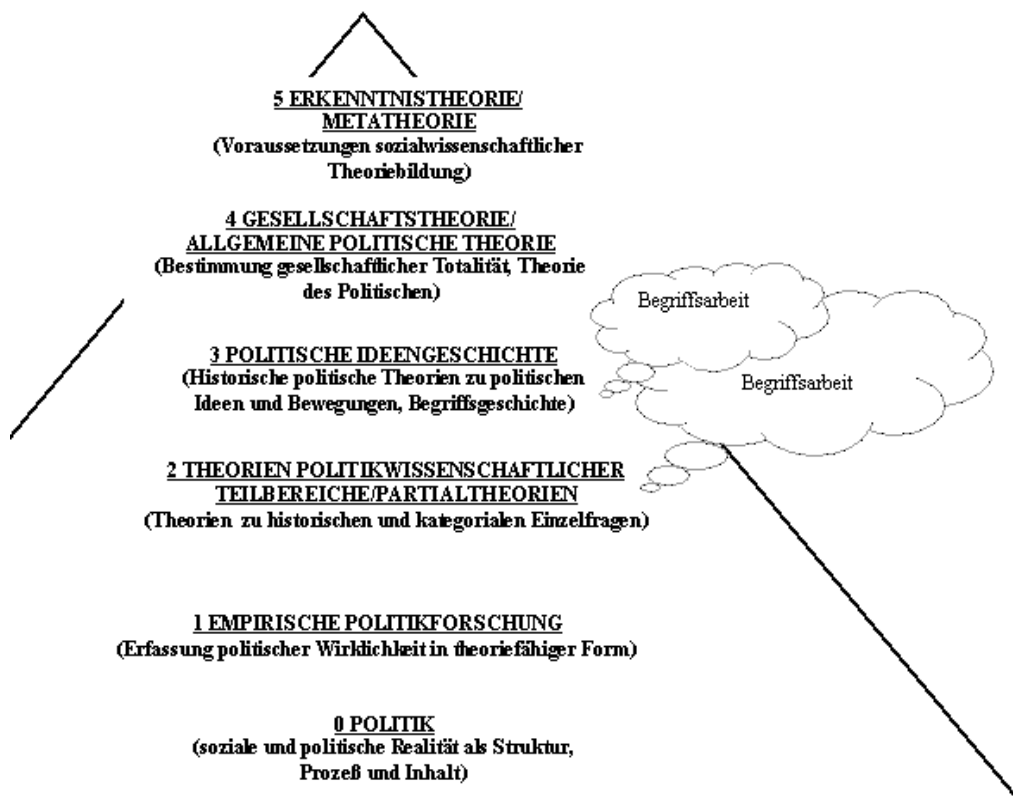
5 ERKENNTNISTHEORIE/
METATHEORIE
(Voraussetzungen sozialwissenschaftlicher Theoriebildung)

4 GESELLSCHAFTSTHEORIE/
ALLGEMEINE POLITISCHE THEORIE
(Bestimmung gesellschaftlicher Totalität, Theorie des Politischen)

Begriffsarbeit

3 POLITISCHE IDEENGESCHICHTE
(Historische politische Theorien zu politischen Ideen und Bewegungen, Begriffsgeschichte)

Begriffsarbeit

2 THEORIEN POLITIKWISSENSCHAFTLICHER
TEILBEREICHE/PARTIALTHEORIEN
(Theorien zu historischen und kategorialen Einzelfragen)

1 EMPIRISCHE POLITIKFORSCHUNG
(Erfassung politischer Wirklichkeit in theoriefähiger Form)

0 POLITIK
(soziale und politische Realität als Struktur, Prozeß und Inhalt)